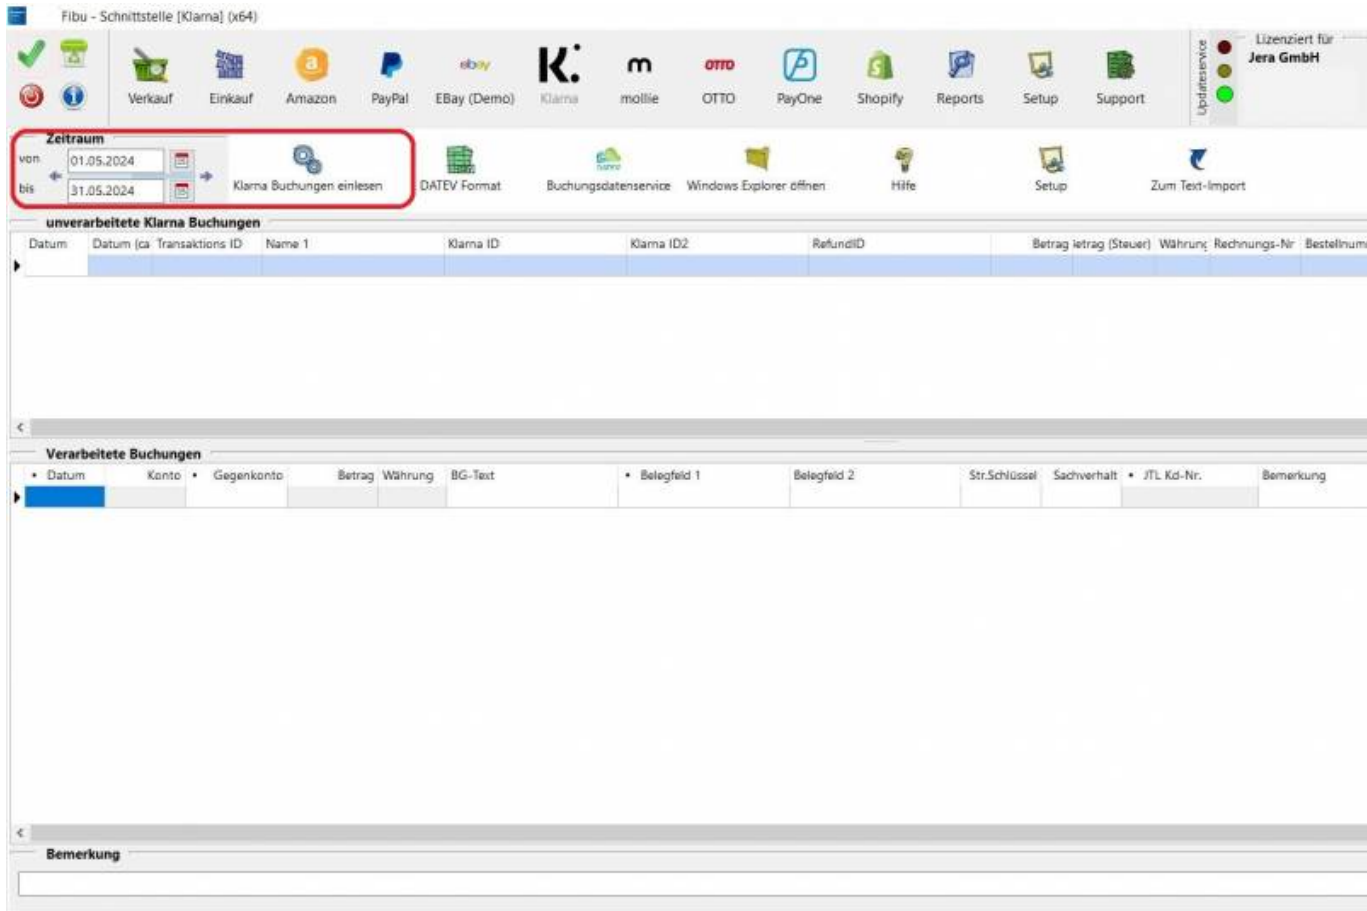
Fibu - Schnittstelle [Klarna] (x64)

Verkauf Einkauf Amazon PayPal EBay (Demo) Klarna mollie OTTO PayOne Shopify Reports Setup Support

Updateservice

Lizenziert für
Jera GmbH

Zeitraum
von 01.05.2024
bis 31.05.2024

Klarna Buchungen einlesen DATEV Format Buchungsdatenservice Windows Explorer öffnen Hilfe Setup Zum Text-Import

unverarbeitete Klarna Buchungen

| Datum | Datum (ca | Transaktions ID | Name 1 | Klarna ID | Klarna ID2 | RefundID | Betrag | ıetrag (Steuer) | Währunç | Rechnungs-Nr | Bestellnum |
|---|---|---|---|---|---|---|---|---|---|---|---|

Verarbeitete Buchungen

| Datum | Konto | Gegenkonto | Betrag | Währung | BG-Text | Belegfeld 1 | Belegfeld 2 | Str.Schlüssel | Sachverhalt | JTL Kd-Nr. | Bemerkung |
|---|---|---|---|---|---|---|---|---|---|---|---|

Bemerkung